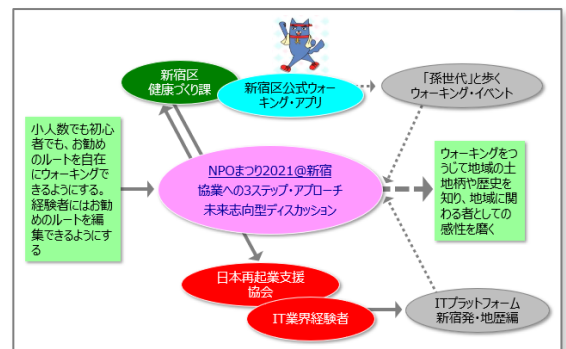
新宿区
健康づくり課

新宿区公式ウォーキング・アプリ

「孫世代」と歩く
ウォーキング・イベント

小人数でも初心者でも、お勧めのルートを自在にウォーキングできるようにする。経験者にはお勧めのルートを編集できるようにする

NPOまつり2021@新宿
協業への3ステップ・アプローチ
未来志向型ディスカッション

ウォーキングをつうじて地域の土地柄や歴史を知り、地域に関わる者としての感性を磨く

日本再起業支援協会

IT業界経験者

ITプラットフォーム
新宿発・地歴編